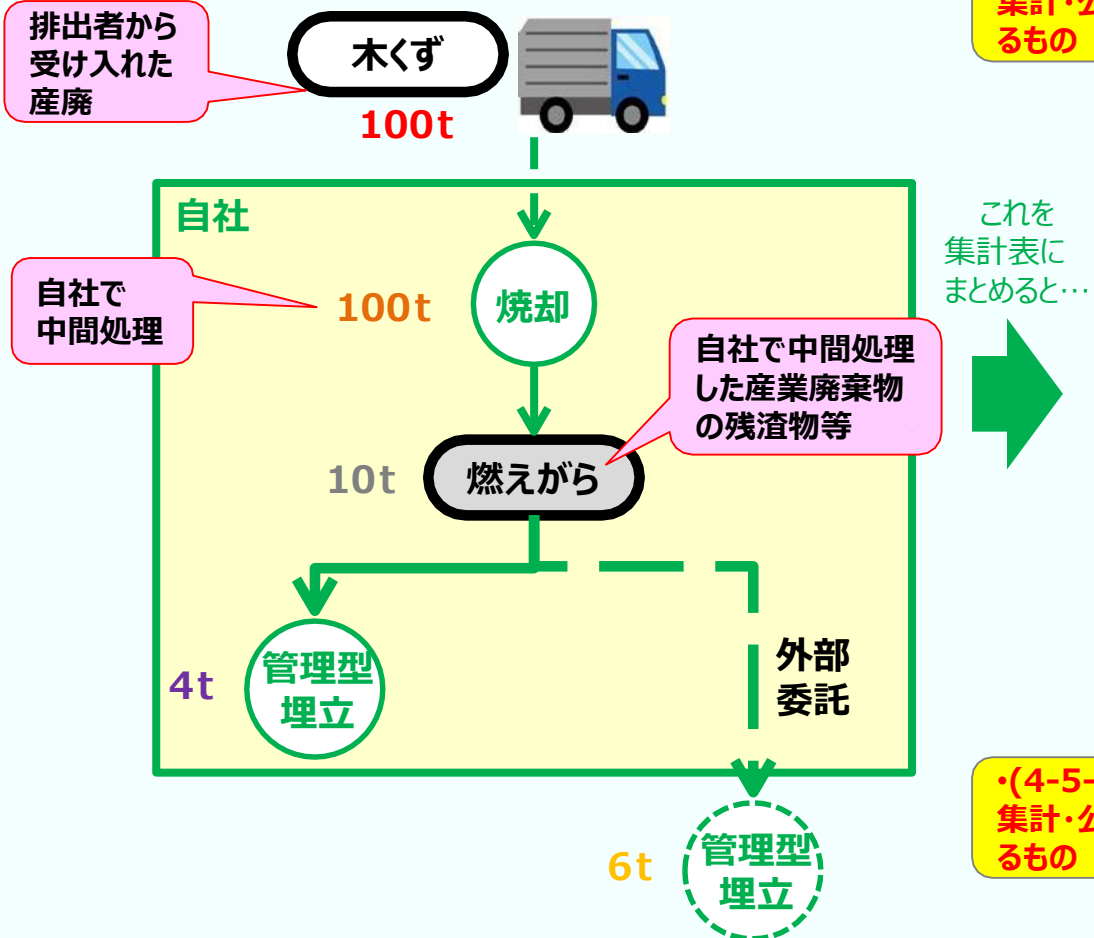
排出者から受け入れた産廃

木くず

100t

集計·公
るもの

自社

これを集計表にまとめると…

自社で中間処理

100t

焼却

自社で中間処理した産業廃棄物の残渣物等

10t

燃えがら

管理型埋立

4t

外部委託

·(4-5-
集計·公
るもの

管理型埋立

6t